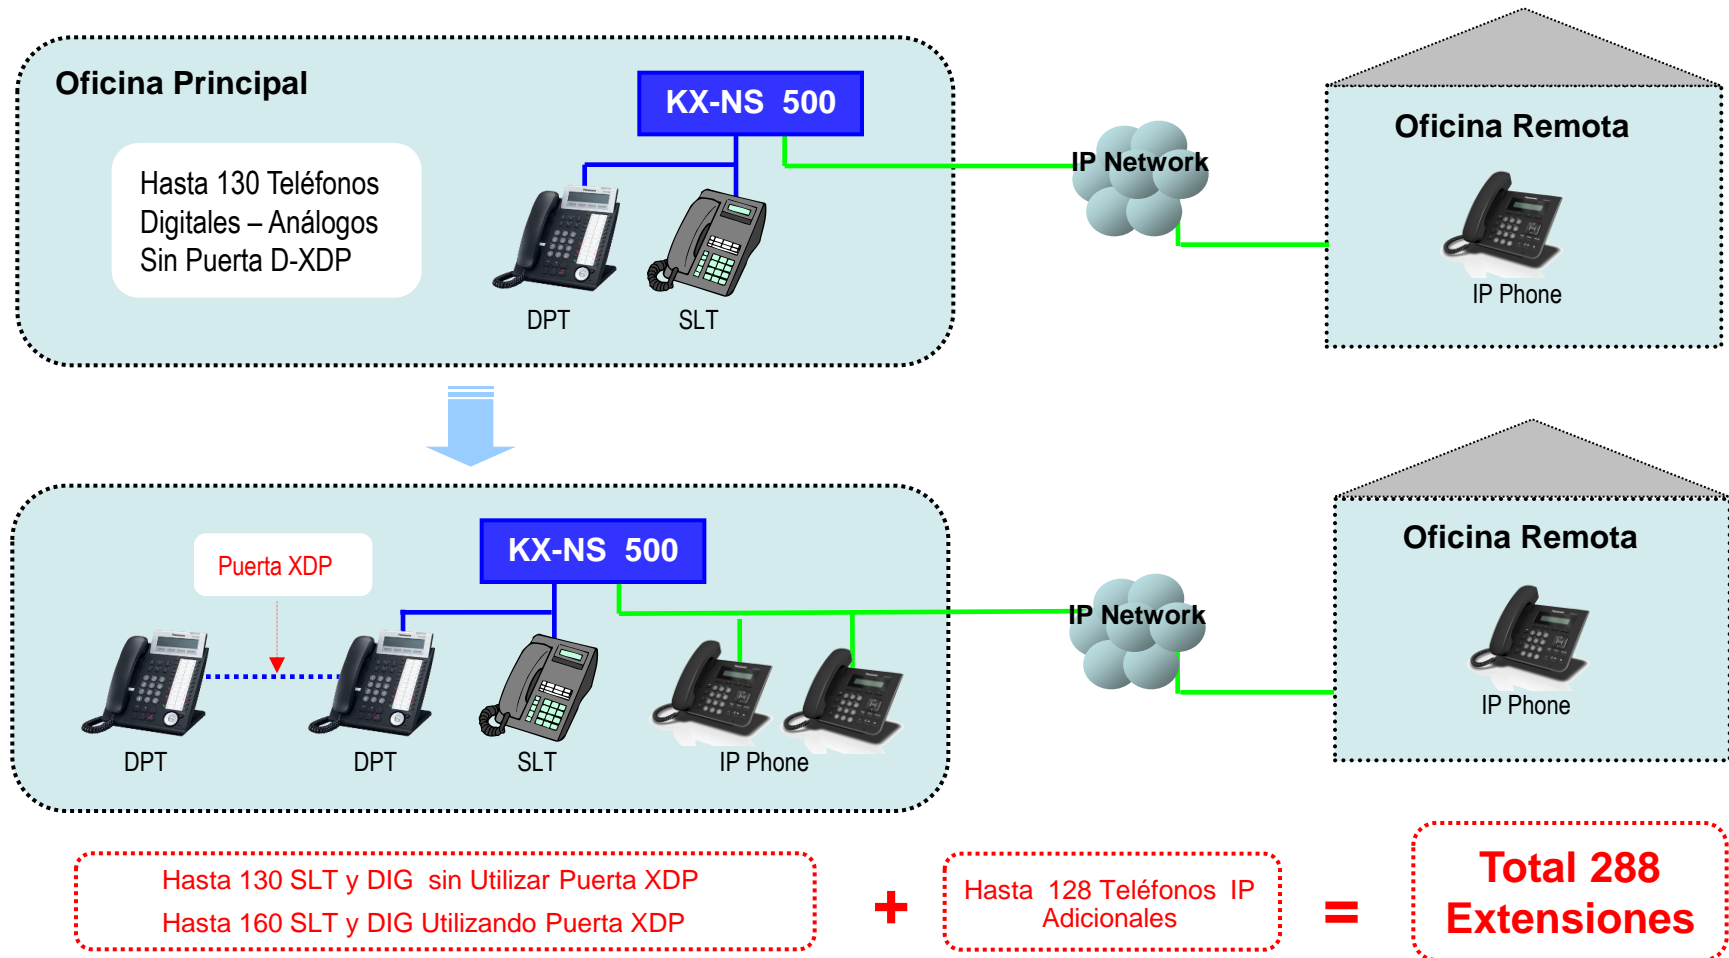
Oficina Principal

KX-NS 500

Hasta 130 Teléfonos Digitales – Análogos Sin Puerta D-XDP

DPT

SLT

IP Network

Oficina Remota

IP Phone

KX-NS 500

Puerta XDP

DPT

DPT

SLT

IP Phone

IP Network

Oficina Remota

IP Phone

Hasta 130 SLT y DIG sin Utilizar Puerta XDP
Hasta 160 SLT y DIG Utilizando Puerta XDP

+

Hasta 128 Teléfonos IP Adicionales

=

Total 288 Extensiones